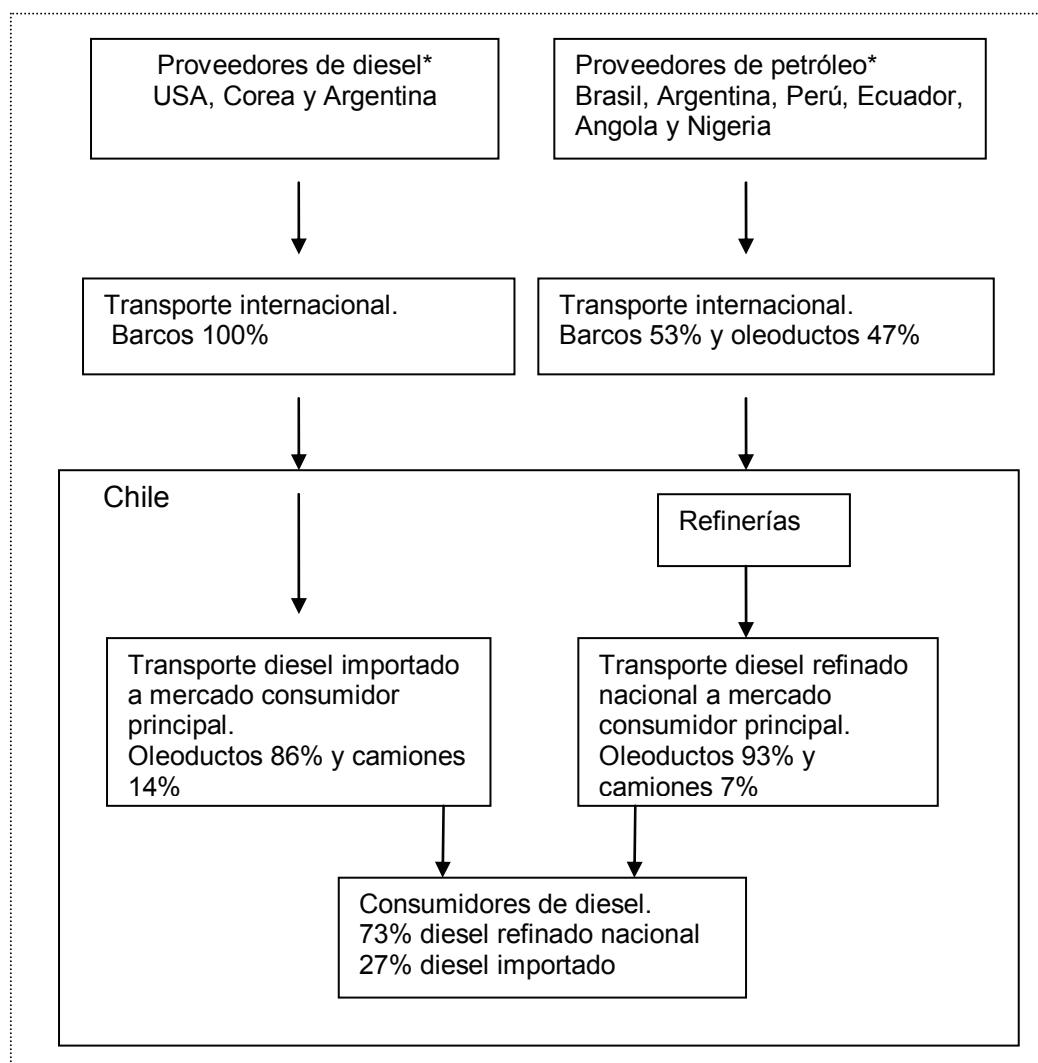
Proveedores de diesel*
USA, Corea y Argentina

Proveedores de petróleo*
Brasil, Argentina, Perú, Ecuador, Angola y Nigeria

Transporte internacional.
Barcos 100%

Transporte internacional.
Barcos 53% y oleoductos 47%

Chile

Refinerías

Transporte diesel importado a mercado consumidor principal.
Oleoductos 86% y camiones 14%

Transporte diesel refinado nacional a mercado consumidor principal.
Oleoductos 93% y camiones 7%

Consumidores de diesel.
73% diesel refinado nacional
27% diesel importado